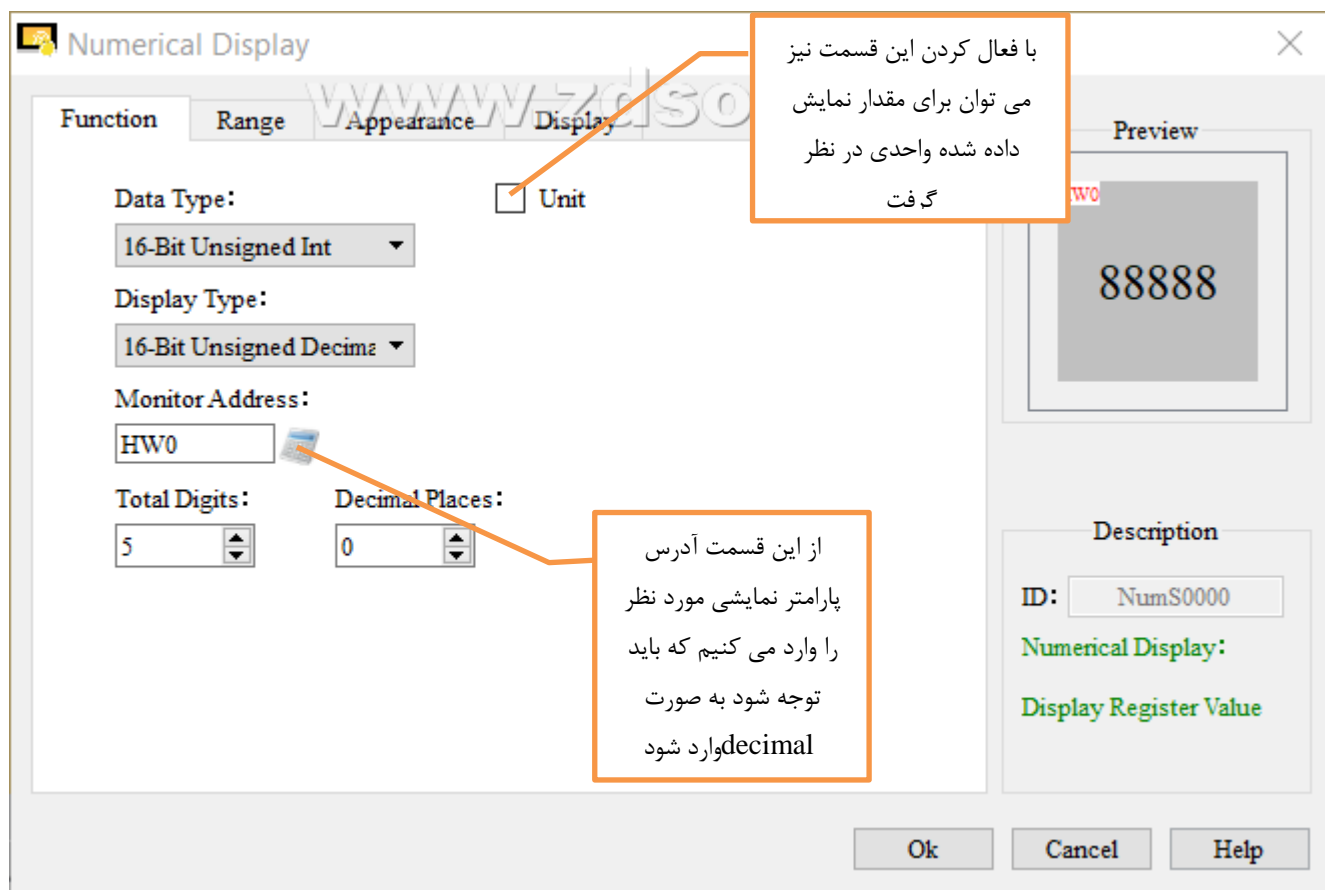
Numerical Display

Function | Range | Appearance | Display

www.zdso

با فعال کردن این قسمت نیز می توان برای مقدار نمایش داده شده واحدی در نظر گرفت

Data Type:
16-Bit Unsigned Int

Unit

Display Type:
16-Bit Unsigned Decima

Monitor Address:
HW0

Total Digits:
5

Decimal Places:
0

از این قسمت آدرس پارامتر نمایشی مورد نظر را وارد می کنیم که باید توجه شود به صورت decimalوارد شود

Preview
HW0
88888

Description
ID: NumS0000
Numerical Display:
Display Register Value

Ok
Cancel
Help